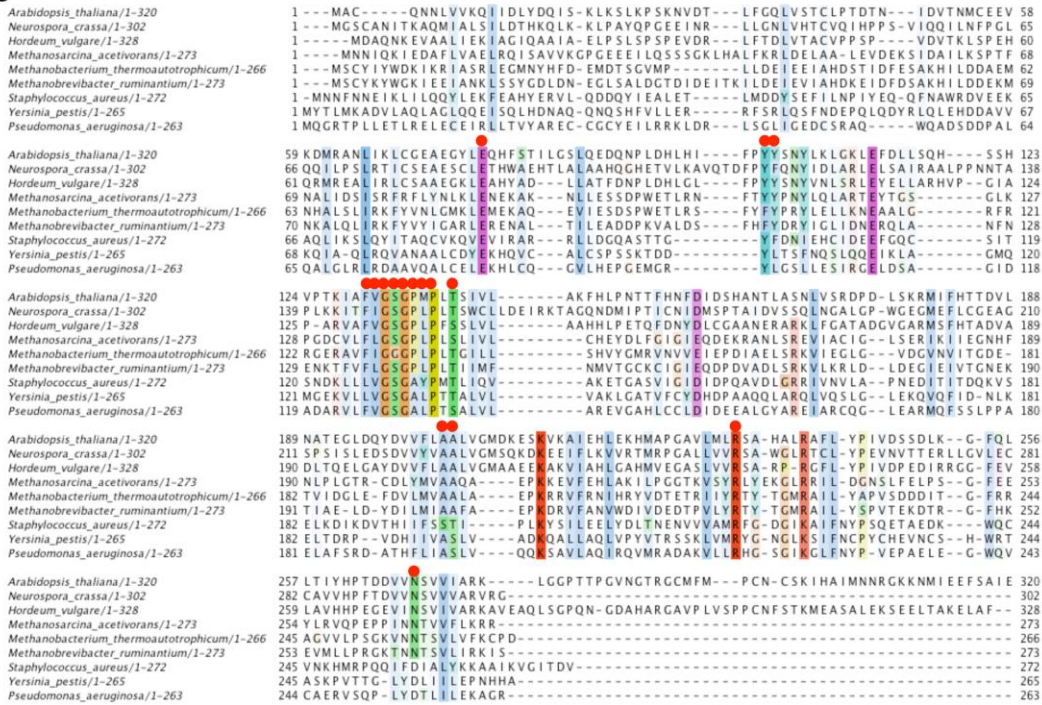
Arabidopsis_thaliana/1-320 1 ---MAC-----QNNLVVKQIIDLYDQIS-KLKSLKPSKNVDT---LFGQLVSTCLPTDTN---IDVTNMCEEV 58
Neurospora_crassa/1-302 1 --MGSCANITKAQMIALSILDTHKQLK-KLPAYQPGEEINR---LLGNLVHTCVQIHPPS-VIQQILNFPGL 65
Hordeum_vulgare/1-328 1 -----MDAQNKEVAALIEKIAGIQAAIA-ELPSLSPSPEVDR---LFTDLVTACVPPSP-----VDVTKLSPEH 60
Methanosarcina_acetivorans/1-273 1 ----MNNIQKIEDAFLVAELRQISAVVKGPGEEEILQSSSGKLHALFKRLDELAA-LEVDEKSIDAILKSPTF 68
Methanobacterium_thermoautotrophicum/1-266 1 ---MSCYIYWDKIKRIASRLEGMNYHFD-EMDTSGVMP-------LLDEIEEIAHDSTIDFESAKHILDDAEM 62
Methanobrevibacter_ruminantium/1-273 1 ---MSCKYKWGKIEEIANKLSSYGDLDN-EGLSALDGTDIEITKILDEIEVIAHDKEIDFDSAKHILDDEKM 69
Staphylococcus_aureus/1-272 1 -MNNFNNEIKLILQQYLEKFEAHYERVL-QDDQYIEALET------LMDDYSEFILNPIYEQ-QFNAWRDVEEK 65
Yersinia_pestis/1-265 1 MYTLMKADVLAQLAGLQQEISQLHDNAQ-QNQSHFVLLER-----RFSRLQSFNDEPQLQDYRLQLEHDDAVV 67
Pseudomonas_aeruginosa/1-263 1 MQGRTPLLETRLELECEIRLLTVYAREC-CGCYEILRRKLDR-----LSGLIGEDCSRAQ-----WQADSDDPAL 64

Arabidopsis_thaliana/1-320 59 KDMRANLIKLCGEAEGYLEQHFSTILGSLQEDQNPLDHLHI----FPYYSNYLKLGKLEFDLLSQH----SSH 123
Neurospora_crassa/1-302 66 QQIPLSRTICSEAESCLETHWAEHTLALAAHQGHETVLKAVQTDFPYYQNYIDLARLESAIRAALPPNNTA 138
Hordeum_vulgare/1-328 61 QRMREALIRLCSAAEGKLEAHYAD----LLATFDNPLDHLGL----FPYYSNYVNLSRLEYELLARHVP--GIA 124
Methanosarcina_acetivorans/1-273 69 NALIDSISRFFYLNKLENEKAK----NLLESSDPWETLRN----FTYYPNYLQLARTEYTGS-----GLK 127
Methanobacterium_thermoautotrophicum/1-266 63 NHALSLIRKFYVNLGMKLEMEKAQ----EVIESDSPWETLRS----FYYPRYLELLKNEAAG------RFR 121
Methanobrevibacter_ruminantium/1-273 70 KNALQLIRKFYVYIGARLERENAL----TILEADDPKVALDS----FHYDRYIGLIDNERQLA-----NFN 128
Staphylococcus_aureus/1-272 66 AQLIKSLQYITAQCVKQVEVIRAR----RLLDGQASTTG--------YFDNIEHCIDEEFGQC------SIT 119
Yersinia_pestis/1-265 68 KQIA-QLRQVANAALCDYEKHQVC----ALCSPSSKTDD--------YLTSFNQSLQQEIKLA------GMQ 120
Pseudomonas_aeruginosa/1-263 65 QALGLRLRDAAVQALCELEKHLCQ----GVLHEPGEMGR--------YLGSLLESIRGILDSA------GID 118

Arabidopsis_thaliana/1-320 124 VPTKIAFVGSGPMPLTSIVL--------AKFHLPNTTFHNFDIDSHANTLASNLVSRDPD-LSKRMIFHTTDVL 188
Neurospora_crassa/1-302 139 PLKKITFIGSGPLPLTSCLLCLDEIRKTAGQNDMIPTICNIDMSPTAIDVSSQLNGALGP-WGEGMEFLCGEAG 210
Hordeum_vulgare/1-328 125 P-ARVAFVGSGPLPLFSSLVL-------AAHHLPETQFDNYDLCGAANERARKLFGATADGVGARMSFHTADVA 189
Methanosarcina_acetivorans/1-273 128 PQDCVLFLGSGPLPLSLIVL--------CHEYDLFGIGIDEKRANLSREVIACIG--LSERIKIIEGNHF 189
Methanobacterium_thermoautotrophicum/1-266 122 RGERAVFIGGGPLPLTGILL--------SHVYGMRVNVVEIEPDIAELSRKVIEGLG--VDGVNVITGDE- 181
Methanobrevibacter_ruminantium/1-273 129 ENKTFVFLGSGPLPLTIIMF--------NMVTGCKCIGIGIQDPDVADLSRKVLKRLD--LDEGIEIVTGNEK 190
Staphylococcus_aureus/1-272 120 SNDKLLLVGSGAYPMTLIQV--------AKETGASVIGIDIDPQAVDLGRRIVNVLA--PNEDITITDQKVS 181
Yersinia_pestis/1-265 121 MGEKVLLVGSGALPTTALVL--------VAKLGATVTFCYDHDPAAQQLARQLVQSLG--LEKQVQFID-NLK 181
Pseudomonas_aeruginosa/1-263 119 ADARVLFVGSGALPTSALVL--------AREVGAHLCCLDIDEEALGYAREIARCQG--LEARMQFSSLPPA 180

Arabidopsis_thaliana/1-320 189 NATEGLDQYDVVFLAALVGMDKESKVKAIEHLEKHMAPGAVLMLRSA-HALRAFL-YPIVDSSDLK--G-FQL 256
Neurospora_crassa/1-302 211 SPSISLEDSDVVYLAALVGMSQKDKEEIFLKVVRTMRPGALLVVRSA-WGLRTCL-YPEVNVTTERLLGVLEC 281
Hordeum_vulgare/1-328 190 DLTQELGAYDVVFLAALVGMAAEEKAKVIAHLGAHMVEGASLVVRSA-RPRGFL-YPIVDPEDIRRGG-FEV 258
Methanosarcina_acetivorans/1-273 190 NLPLTRR-CDLYMVAAQA----EPKKEVFEHLAKILPGGTKVSYRLYEKGLRRIL-DGNSLFELPS--G-FEE 253
Methanobacterium_thermoautotrophicum/1-266 182 TVIDGLE-FDVLMVAALA----EPKRRVFRNIHRYVDTETRIIYRTY-TGMRAIL-YAPVSDDDIT--G-FRR 244
Methanobrevibacter_ruminantium/1-273 191 TIAE-LD-YDILMIAAFA----EPKDRVFANVWDIVDEDTPVLYRTY-TGMRAIL-YSPVTEKDTR--G-FHK 252
Staphylococcus_aureus/1-272 182 ELKDIKDVTHIIFSSTI-----PLKYSILEELYDLTNENVVVAMRFG-DGIKAIFNYPSQETAEDK----WQC 244
Yersinia_pestis/1-265 182 ELTDRP--VDHIIVASLV----ADKKALLAQLVPYVTRSSKLVMRYG-NGLKSIFNCPYCHEVNCS--H-WRT 244
Pseudomonas_aeruginosa/1-263 181 ELAFSRD-ATHFLIASLV----QQKSAVLAQIRQVMRADAKVLLRHG-SGIKGLFNYP-VEPAELE--G-WQV 243

Arabidopsis_thaliana/1-320 257 LTIYHPTDDVVNSVVIARK-----LGGPTTPGVNGTRGCMFM---PCN-CSKIHAIMNNRGKKNMIEEFSAIE 320
Neurospora_crassa/1-302 282 CAVVHPFTDVVNSVVVARVRG------------------------------------------------- 302
Hordeum_vulgare/1-328 259 LAVHHPEGEVINSVIVARKAVEAQLSGPQN-GDAHARGAVPLVSPPCNFSTKMEASALEKSEELTAKELAF-- 328
Methanosarcina_acetivorans/1-273 254 YLRVQPEPPINNTVVFLKRR--------------------------------------------------- 273
Methanobacterium_thermoautotrophicum/1-266 245 AGVVLPSGKVNNTSVLVFKCPD------------------------------------------------ 266
Methanobrevibacter_ruminantium/1-273 253 EVMLLPRGKTNNTSVLIRKIS-------------------------------------------------- 273
Staphylococcus_aureus/1-272 245 VNKHMRPQQIFDIALYKKAAIKVGITDV------------------------------------------- 272
Yersinia_pestis/1-265 245 ASKPVTTG-LYDLILLEPNHHA------------------------------------------------- 265
Pseudomonas_aeruginosa/1-263 244 CAERVSQP-LYDTLILEKAGR-------------------------------------------------- 263